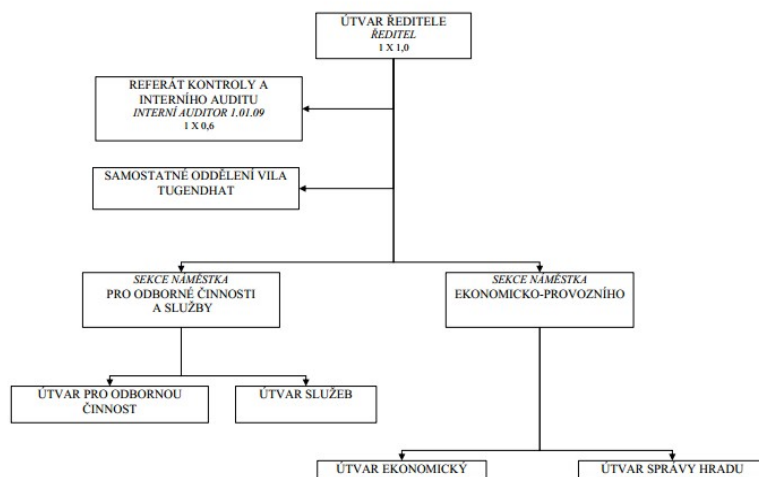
ÚTVAR ŘEDITELE
ŘEDITEL
1 X 1,0

REFERÁT KONTROLY A INTERNÍHO AUDITU
INTERNÍ AUDITOR 1.01.09
1 X 0,6

SAMOSTATNÉ ODDĚLENÍ VILA TUGENDHAT

SEKCE NÁMĚSTKA
PRO ODBORNÉ ČINNOSTI A SLUŽBY

SEKCE NÁMĚSTKA
EKONOMICKO-PROVOZNÍHO

ÚTVAR PRO ODBORNOU ČINNOST

ÚTVAR SLUŽEB

ÚTVAR EKONOMICKÝ

ÚTVAR SPRÁVY HRADU